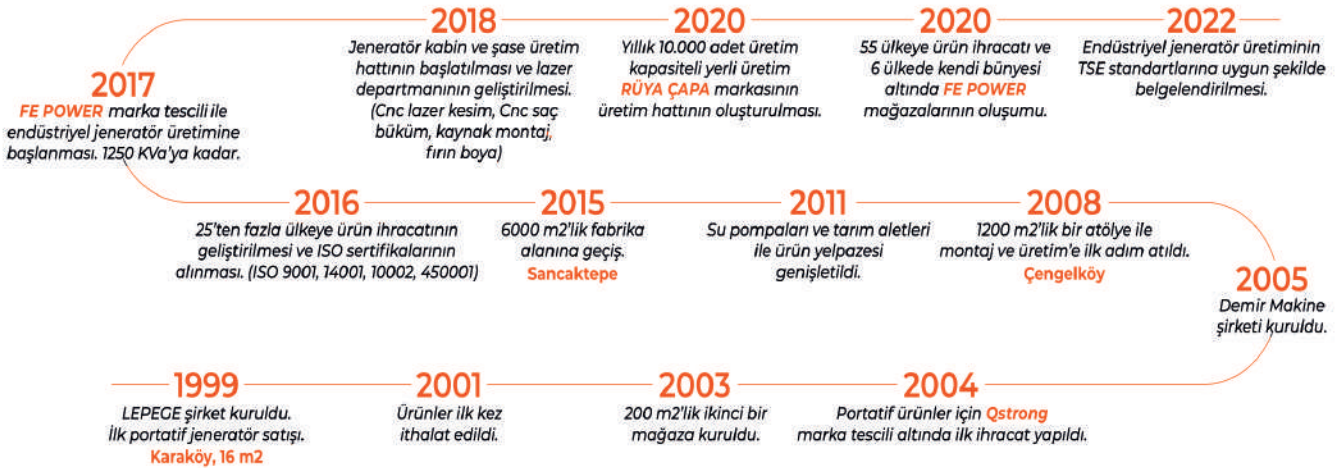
2017
FE POWER marka tescili ile endüstriyel jeneratör üretimine başlanması. 1250 KVa'ya kadar.

2018
Jeneratör kabin ve şase üretim hattının başlatılması ve lazer departmanının geliştirilmesi. (Cnc lazer kesim, Cnc saç büküm, kaynak montaj, fırın boya)

2020
Yıllık 10.000 adet üretim kapasiteli yerli üretim RÜYA ÇAPA markasının üretim hattının oluşturulması.

2020
55 ülkeye ürün ihracatı ve 6 ülkede kendi bünyesi altında FE POWER mağazalarının oluşumu.

2022
Endüstriyel jeneratör üretiminin TSE standartlarına uygun şekilde belgelendirilmesi.

2016
25'ten fazla ülkeye ürün ihracatının geliştirilmesi ve ISO sertifikalarının alınması. (ISO 9001, 14001, 10002, 450001)

2015
6000 m2'lik fabrika alanına geçiş.
Sancaktepe

2011
Su pompaları ve tarım aletleri ile ürün yelpazesi genişletildi.

2008
1200 m2'lik bir atölye ile montaj ve üretim'e ilk adım atıldı.
Çengelköy

2005
Demir Makine şirketi kuruldu.

1999
LEPEGE şirket kuruldu. İlk portatif jeneratör satışı.
Karaköy, 16 m2

2001
Ürünler ilk kez ithalat edildi.

2003
200 m2'lik ikinci bir mağaza kuruldu.

2004
Portatif ürünler için Qstrong marka tescili altında ilk ihracat yapıldı.